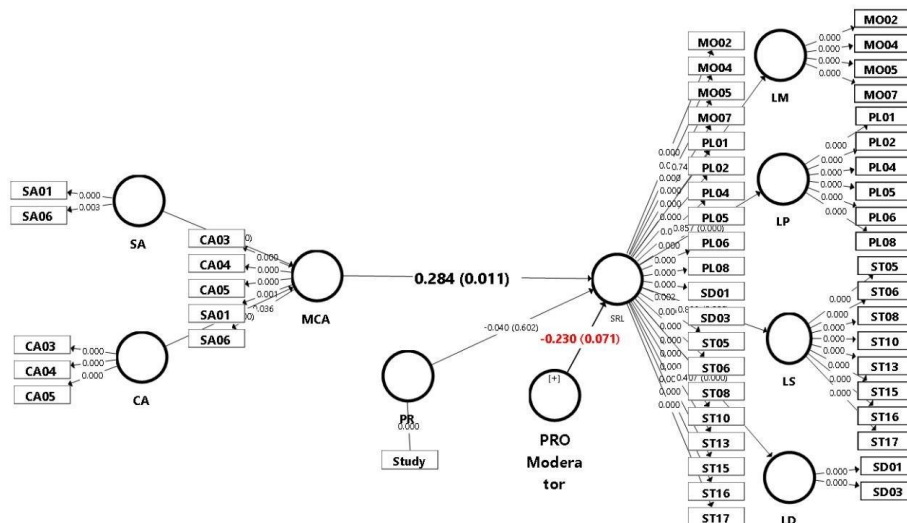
SA01
SA06
0.000
0.003
SA

CA03
CA04
CA05
0.000
0.000
0.000
CA

CA03
CA04
CA05
SA01
SA06
0.000
0.000
0.000
0.001
0.036
MCA

0.284 (0.011)

-0.040 (0.602)
PR
0.000
Study

-0.230 (0.071)
[+]
PRO Moderator

SRL

MO02
MO04
MO05
MO07
PL01
PL02
PL04
PL05
PL06
PL08
SD01
SD03
ST05
ST06
ST08
ST10
ST13
ST15
ST16
ST17
0.000
0.74
0.000
0.000
0.000
0.857 (0.000)
0.000
0.000
0.002
0.000
0.000
0.000
0.407 (0.000)
0.000
0.000

LM
0.000
0.000
0.000
0.000
MO02
MO04
MO05
MO07

LP
0.000
0.000
0.000
0.000
0.000
0.000
PL01
PL02
PL04
PL05
PL06
PL08

LS
0.000
0.000
0.000
0.000
0.000
0.000
0.000
0.000
ST05
ST06
ST08
ST10
ST13
ST15
ST16
ST17

LD
0.000
0.000
SD01
SD03